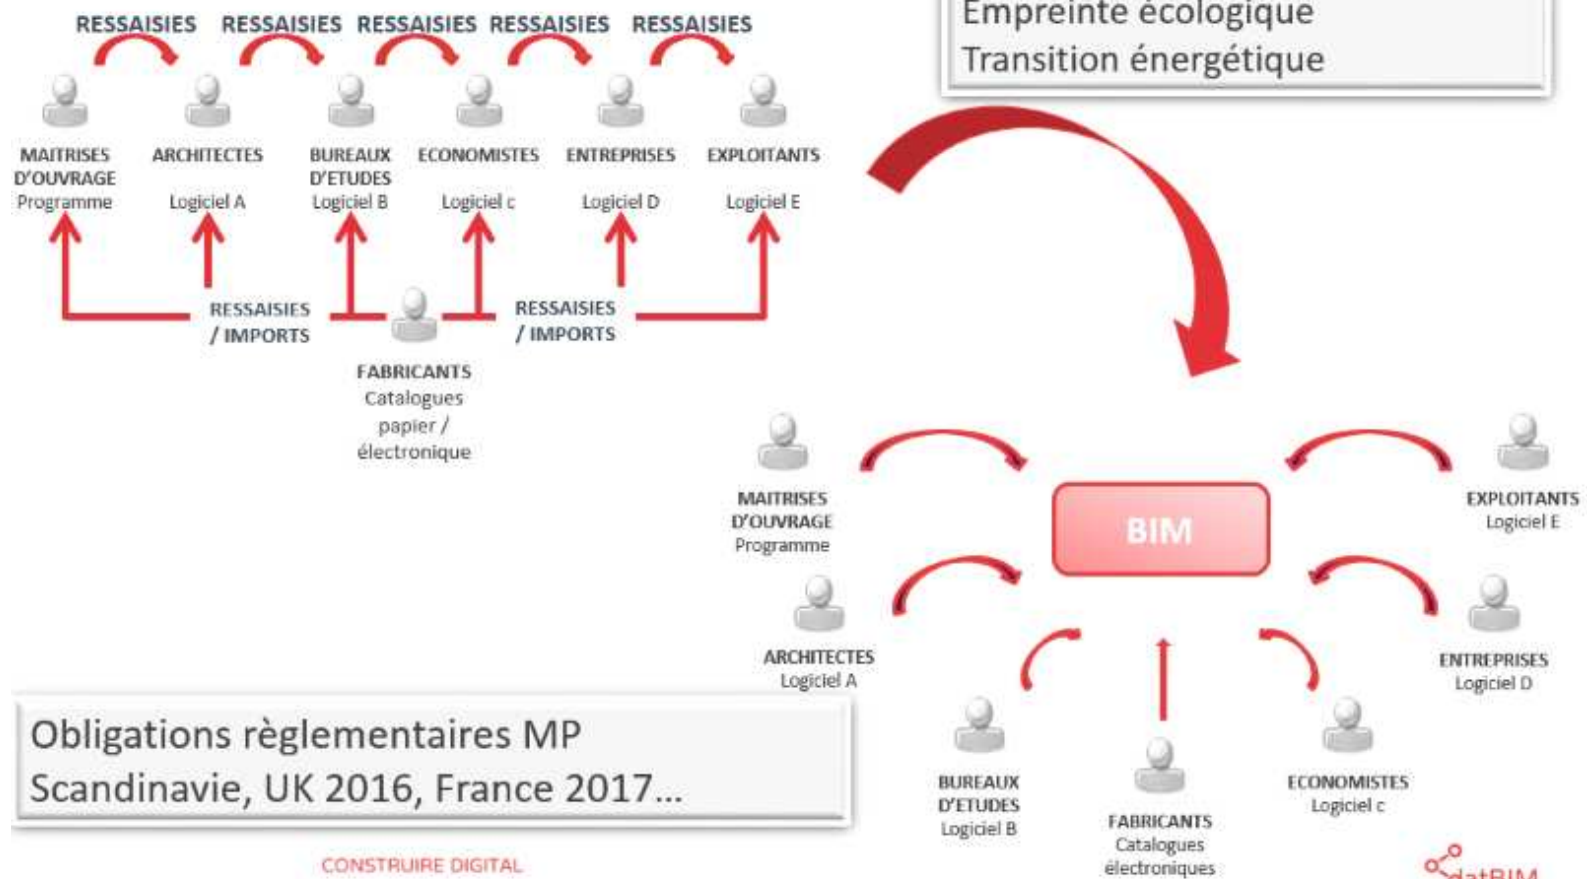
RESSAISIES RESSAISIES RESSAISIES RESSAISIES RESSAISIES

Empreinte écologique
Transition énergétique

MAITRISES D'OUVRAGE
Programme

ARCHITECTES
Logiciel A

BUREAUX D'ETUDES
Logiciel B

ECONOMISTES
Logiciel c

ENTREPRISES
Logiciel D

EXPLOITANTS
Logiciel E

RESSAISIES / IMPORTS

RESSAISIES / IMPORTS

FABRICANTS
Catalogues papier / électronique

MAITRISES D'OUVRAGE
Programme

BIM

EXPLOITANTS
Logiciel E

ARCHITECTES
Logiciel A

ENTREPRISES
Logiciel D

BUREAUX D'ETUDES
Logiciel B

FABRICANTS
Catalogues électroniques

ECONOMISTES
Logiciel c

Obligations règlementaires MP
Scandinavie, UK 2016, France 2017…

CONSTRUIRE DIGITAL

datBIM